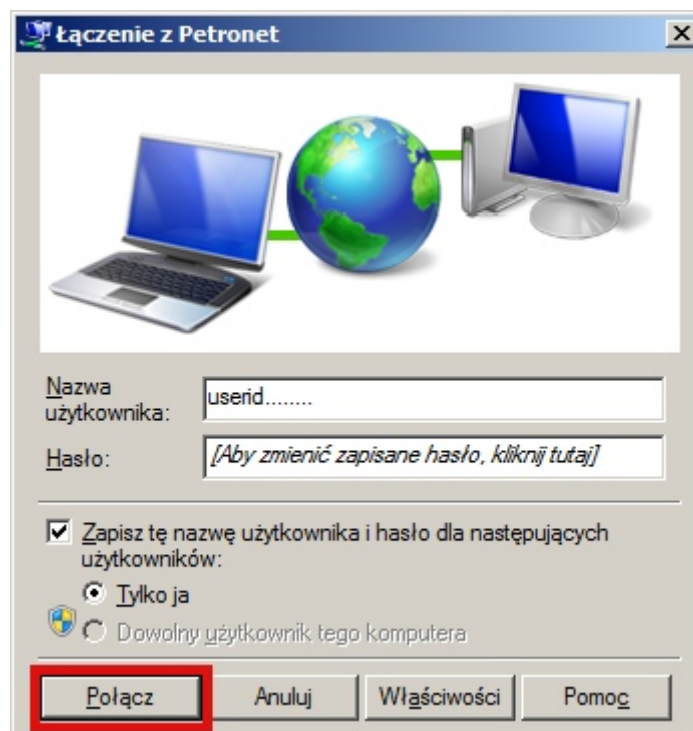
Łączenie z Petronet

Nazwa użytkownika: userid........

Hasło: [Aby zmienić zapisane hasło, kliknij tutaj]

Zapisz tę nazwę użytkownika i hasło dla następujących użytkowników:

Tylko ja

Dowolny użytkownik tego komputera

Połącz
Anuluj
Właściwości
Pomoc